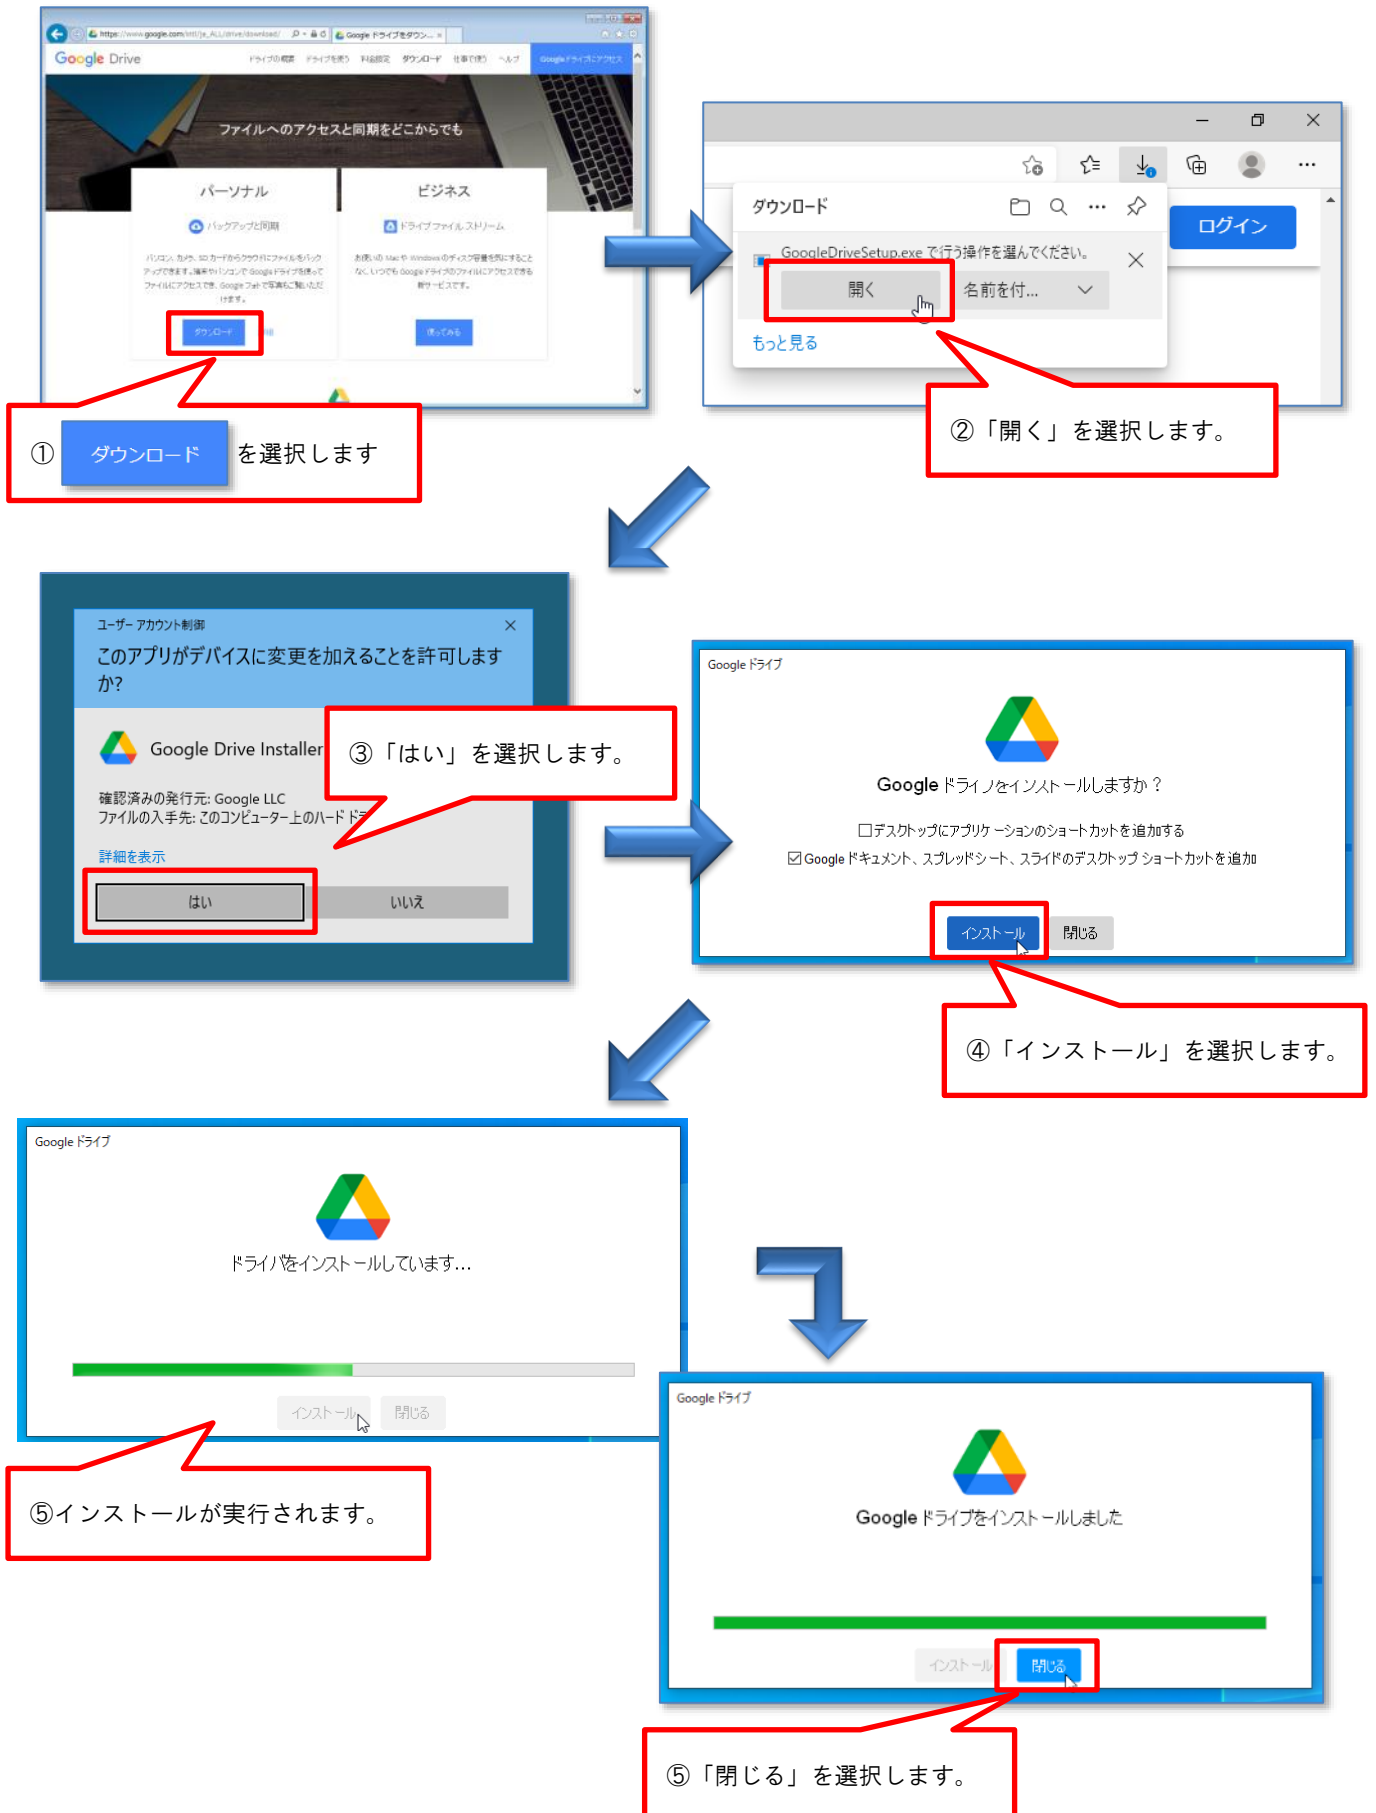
Google Drive
ファイルへのアクセスと同期をどこからでも
パーソナル
バックアップと同期
ダウンロード
ビジネス
ドライブファイル ストリーム
使ってみる

①ダウンロード を選択します

ダウンロード
GoogleDriveSetup.exe で行う操作を選んでください。
開く
名前を付...
もっと見る
ログイン

②「開く」を選択します。

ユーザー アカウント制御
このアプリがデバイスに変更を加えることを許可しますか?
Google Drive Installer
確認済みの発行元: Google LLC
ファイルの入手先: このコンピューター上のハード ド
詳細を表示
はい
いいえ

③「はい」を選択します。

Google ドライブ
Google ドライブをインストールしますか？
デスクトップにアプリケーションのショートカットを追加する
Google ドキュメント、スプレッドシート、スライドのデスクトップ ショートカットを追加
インストール
閉じる

④「インストール」を選択します。

Google ドライブ
ドライブをインストールしています...
インストール
閉じる

⑤インストールが実行されます。

Google ドライブ
Google ドライブをインストールしました
インストール
閉じる

⑤「閉じる」を選択します。